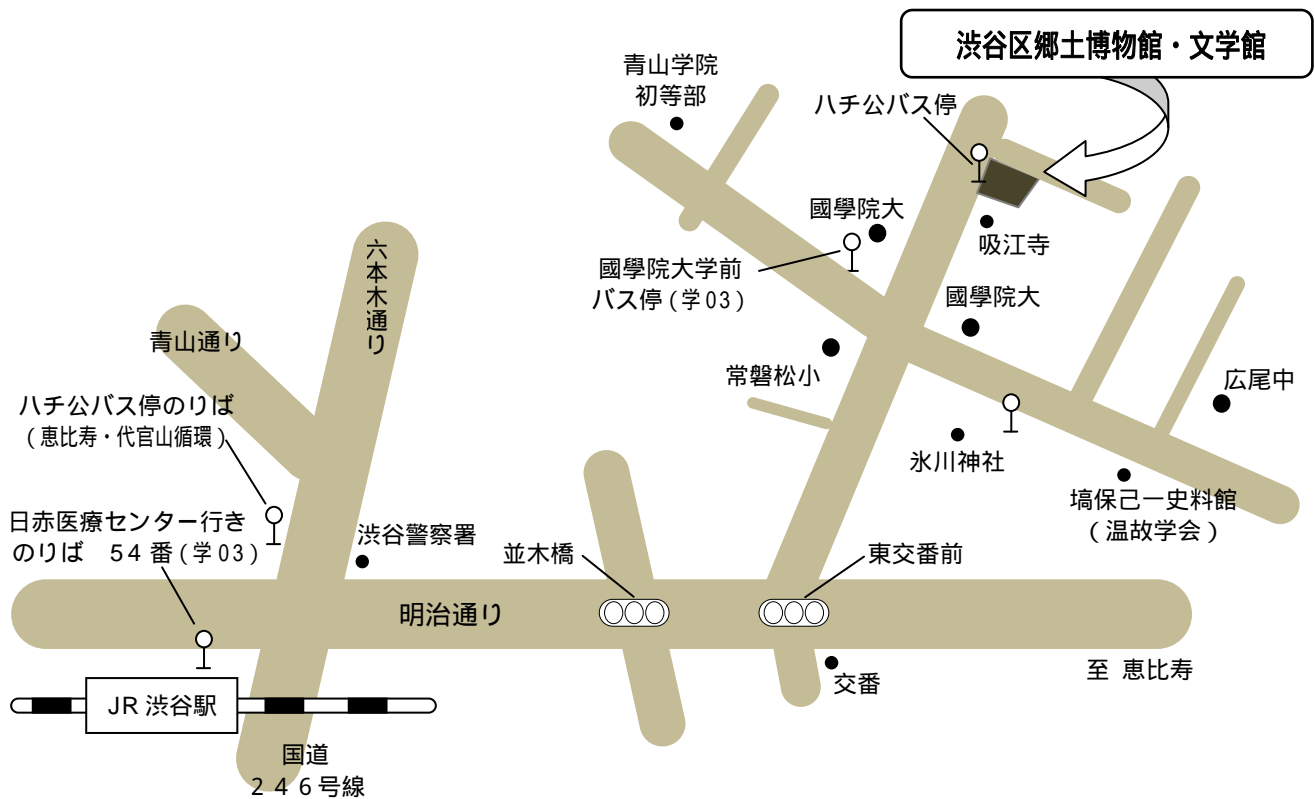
渋谷区郷土博物館・文学館

青山学院
初等部

ハチ公バス停

國學院大

吸江寺

國學院大学前
バス停（学03）

國學院大

常磐松小

広尾中

氷川神社

塙保己一史料館
（温故学会）

六本木通り

青山通り

ハチ公バス停のりば
（恵比寿・代官山循環）

日赤医療センター行き
のりば　54番（学03）

渋谷警察署

並木橋

東交番前

明治通り

交番

至 恵比寿

JR 渋谷駅

国道
２４６号線